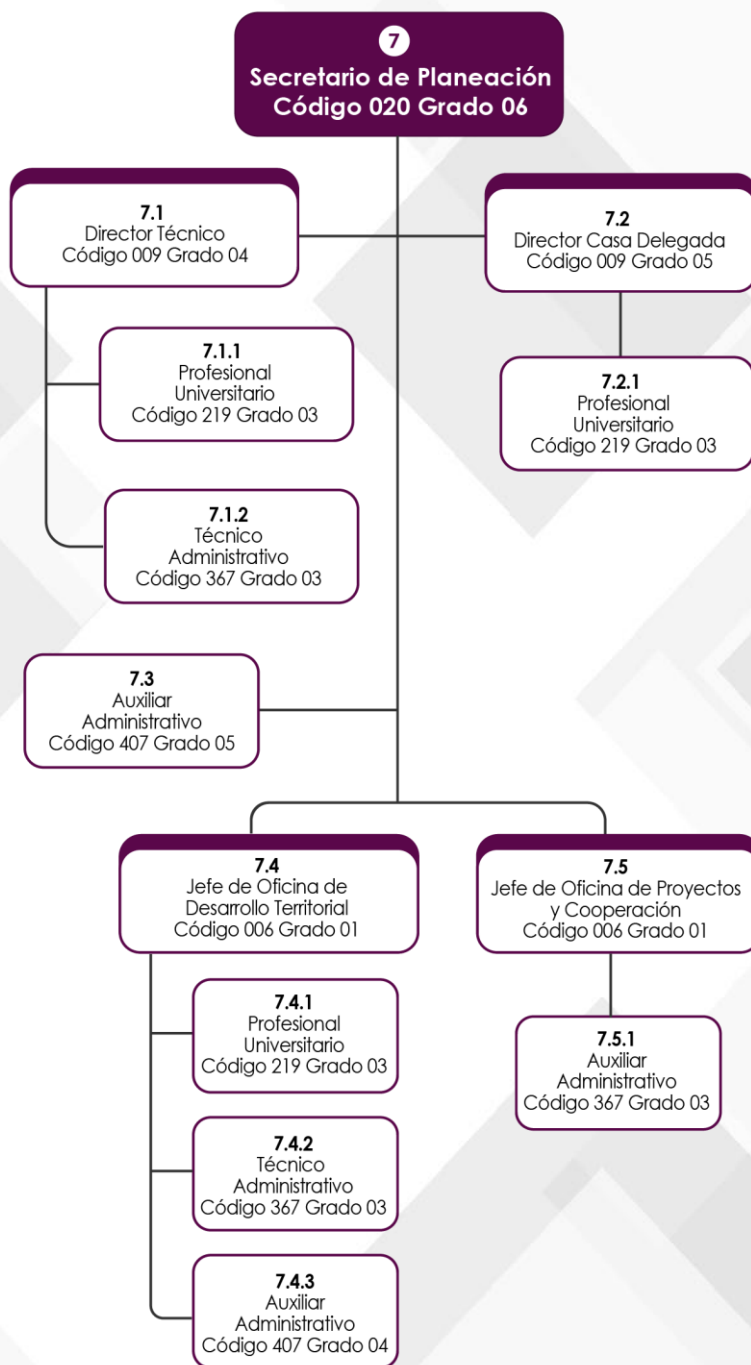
7
Secretario de Planeación
Código 020 Grado 06

7.1
Director Técnico
Código 009 Grado 04

7.2
Director Casa Delegada
Código 009 Grado 05

7.1.1
Profesional Universitario
Código 219 Grado 03

7.2.1
Profesional Universitario
Código 219 Grado 03

7.1.2
Técnico Administrativo
Código 367 Grado 03

7.3
Auxiliar Administrativo
Código 407 Grado 05

7.4
Jefe de Oficina de Desarrollo Territorial
Código 006 Grado 01

7.5
Jefe de Oficina de Proyectos y Cooperación
Código 006 Grado 01

7.4.1
Profesional Universitario
Código 219 Grado 03

7.5.1
Auxiliar Administrativo
Código 367 Grado 03

7.4.2
Técnico Administrativo
Código 367 Grado 03

7.4.3
Auxiliar Administrativo
Código 407 Grado 04